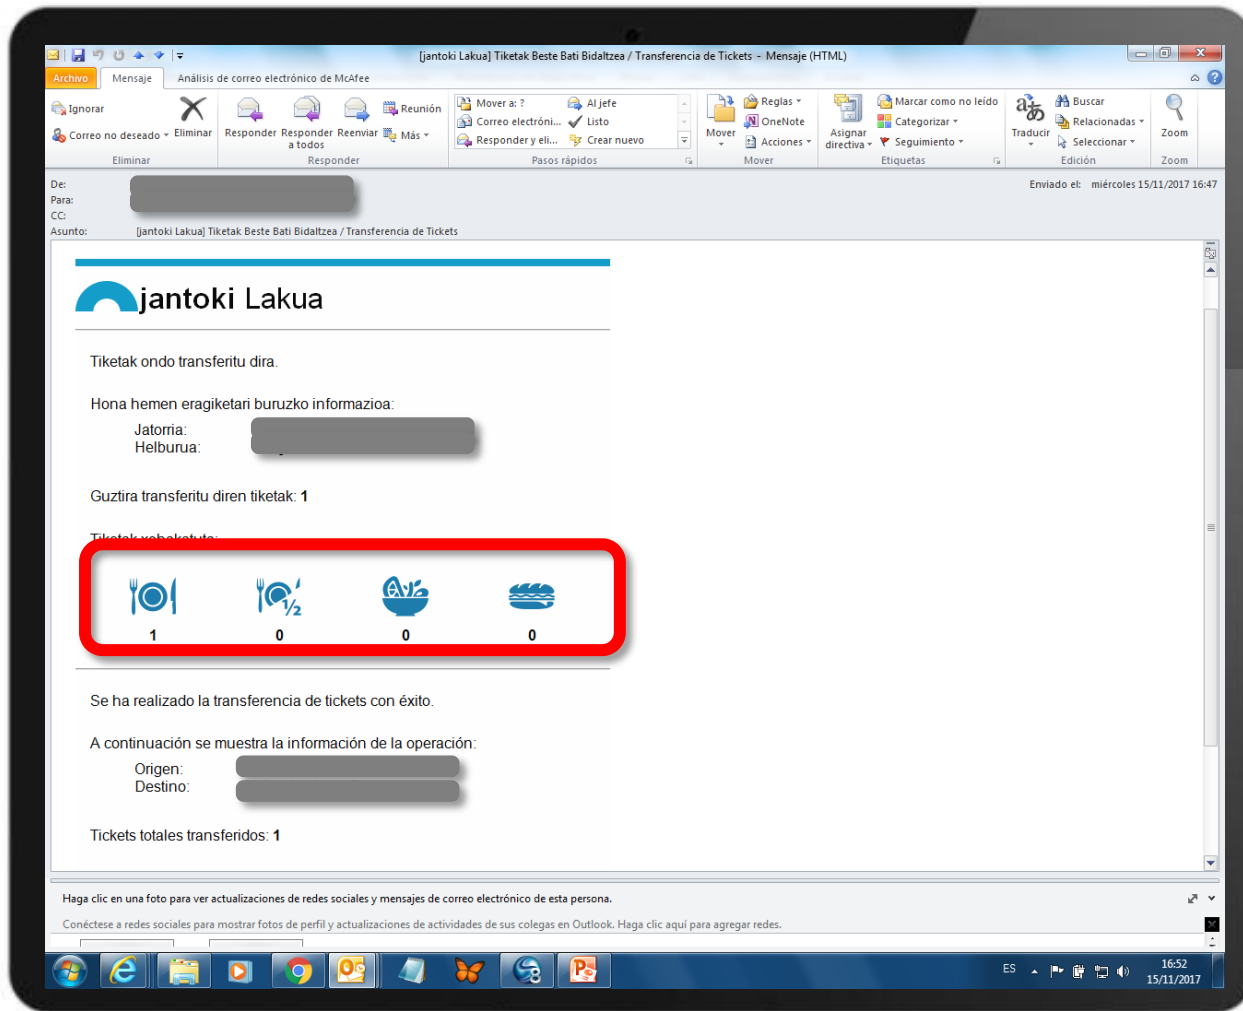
[jantoki Lakua] Tiketak Beste Bati Bidaltzea / Transferencia de Tickets - Mensaje (HTML)

Archivo | Mensaje | Análisis de correo electrónico de McAfee

Ignorar
Correo no deseado
Eliminar
Eliminar

Responder | Responder a todos | Reenviar | Reunión | Más
Responder

Mover a: ? | Al jefe | Correo electróni... | Listo | Responder y eli... | Crear nuevo
Pasos rápidos

Mover | Reglas | OneNote | Acciones
Mover

Asignar directiva | Marcar como no leído | Categorizar | Seguimiento
Etiquetas

Traducir | Buscar | Relacionadas | Seleccionar
Edición

Zoom
Zoom

De:
Para:
CC:
Asunto: [jantoki Lakua] Tiketak Beste Bati Bidaltzea / Transferencia de Tickets

Enviado el: miércoles 15/11/2017 16:47

jantoki Lakua

Tiketak ondo transferitu dira.

Hona hemen eragiketari buruzko informazioa:
Jatorria:
Helburua:

Guztira transferitu diren tiketak: **1**

Tiketak xehakatuta:

1 | 0 | 0 | 0

Se ha realizado la transferencia de tickets con éxito.

A continuación se muestra la información de la operación:
Origen:
Destino:

Tickets totales transferidos: **1**

Haga clic en una foto para ver actualizaciones de redes sociales y mensajes de correo electrónico de esta persona.

Conéctese a redes sociales para mostrar fotos de perfil y actualizaciones de actividades de sus colegas en Outlook. Haga clic aquí para agregar redes.

ES
16:52
15/11/2017